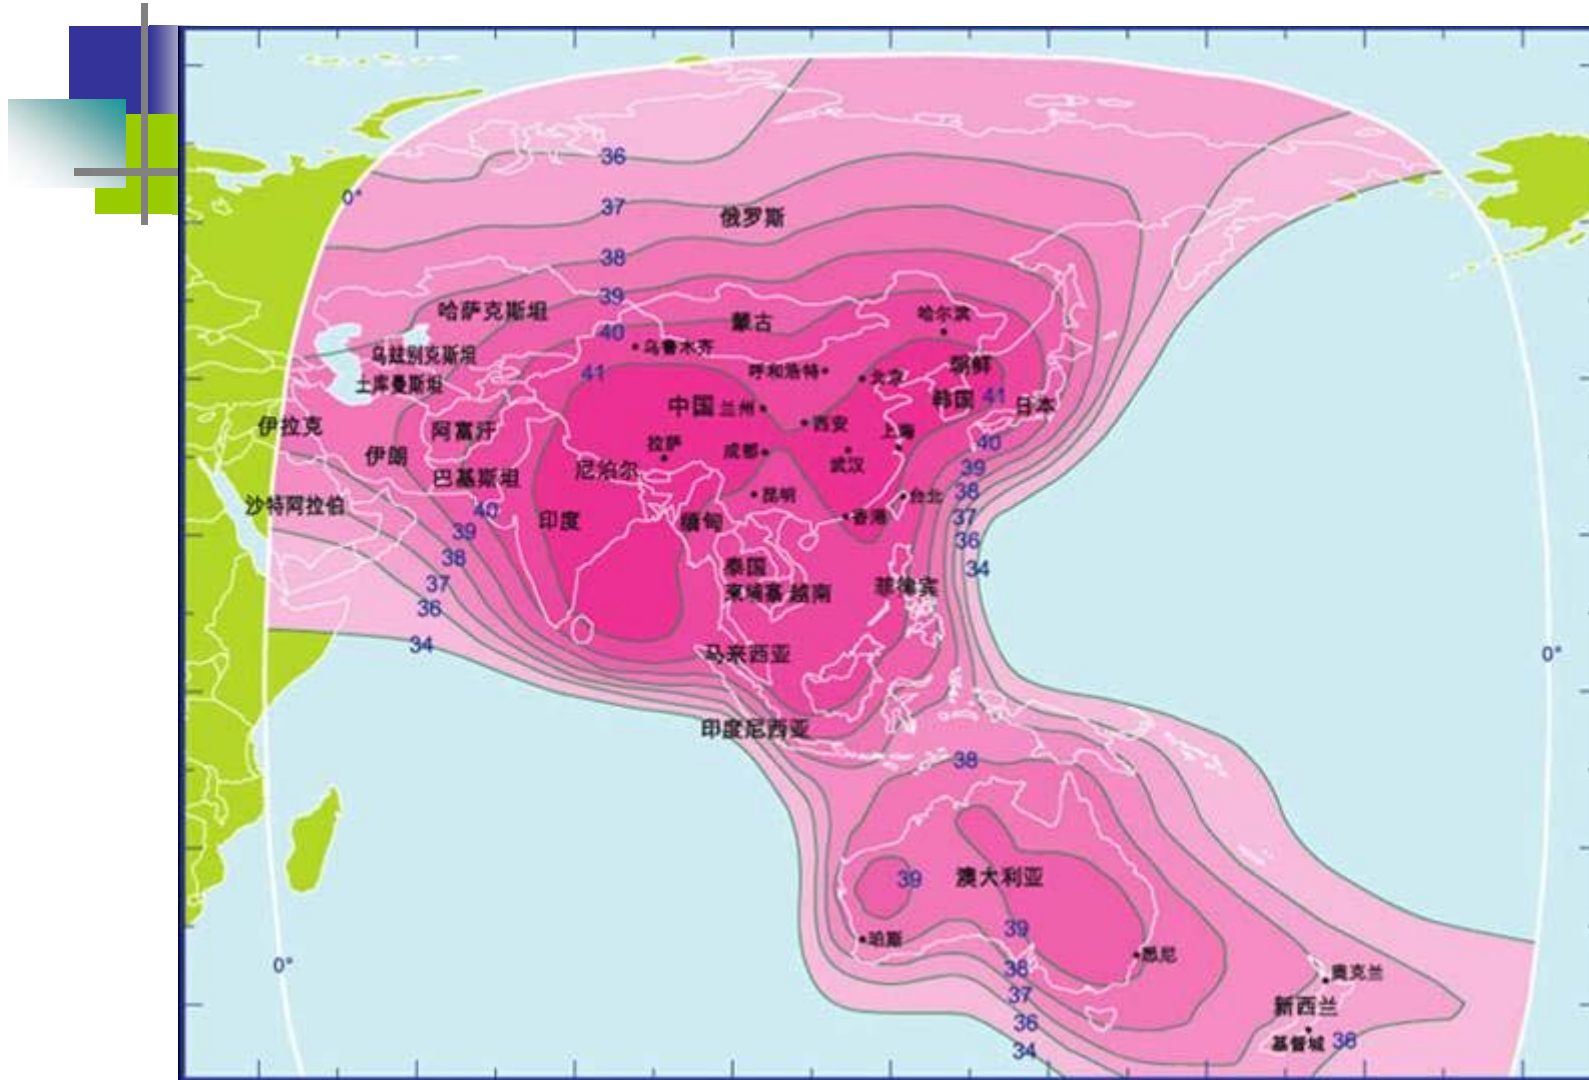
36
0°
37
俄罗斯
38
39
哈萨克斯坦
40
蒙古
哈尔滨
乌兹别克斯坦
乌鲁木齐
呼和浩特
41
北京
朝鲜
土库曼斯坦
中国
兰州
韩国
41
日本
伊拉克
阿富汗
西安
上海
40
伊朗
拉萨
成都
武汉
39
巴基斯坦
尼泊尔
台北
38
沙特阿拉伯
40
印度
昆明
37
缅甸
香港
39
36
38
泰国
34
37
柬埔寨
越南
菲律宾
36
34
马来西亚
0°
印度尼西亚
38
39
澳大利亚
珀斯
39
悉尼
0°
38
奥克兰
37
新西兰
36
基督城
36
34